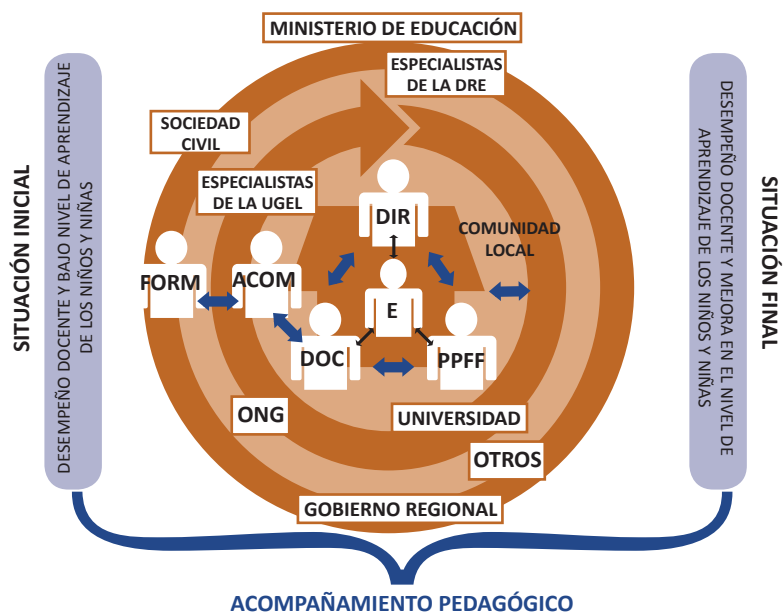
SITUACIÓN INICIAL

DESEMPEÑO DOCENTE Y BAJO NIVEL DE APRENDIZAJE DE LOS NIÑOS Y NIÑAS

MINISTERIO DE EDUCACIÓN

ESPECIALISTAS DE LA DRE

SOCIEDAD CIVIL

ESPECIALISTAS DE LA UGEL

DIR

COMUNIDAD LOCAL

FORM

ACOM

E

DOC

PPFF

ONG

UNIVERSIDAD

OTROS

GOBIERNO REGIONAL

SITUACIÓN FINAL

DESEMPEÑO DOCENTE Y MEJORA EN EL NIVEL DE APRENDIZAJE DE LOS NIÑOS Y NIÑAS

ACOMPAÑAMIENTO PEDAGÓGICO